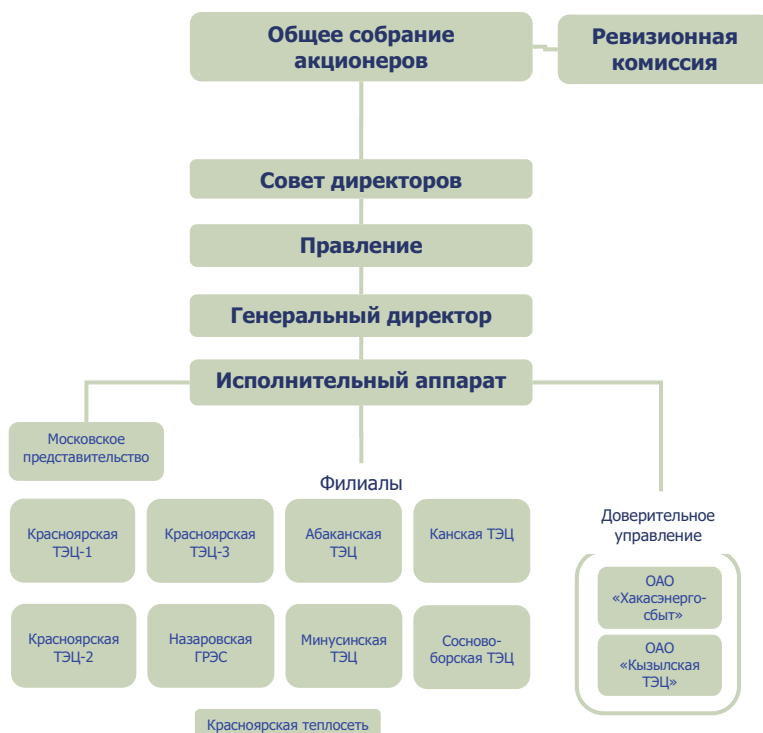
Общее собрание акционеров

Ревизионная комиссия

Совет директоров

Правление

Генеральный директор

Исполнительный аппарат

Московское представительство

Филиалы

Красноярская ТЭЦ-1

Красноярская ТЭЦ-3

Абаканская ТЭЦ

Канская ТЭЦ

Красноярская ТЭЦ-2

Назаровская ГРЭС

Минусинская ТЭЦ

Сосновоборская ТЭЦ

Красноярская теплосеть

Доверительное управление

ОАО «Хакасэнерго-сбыт»

ОАО «Кызылская ТЭЦ»